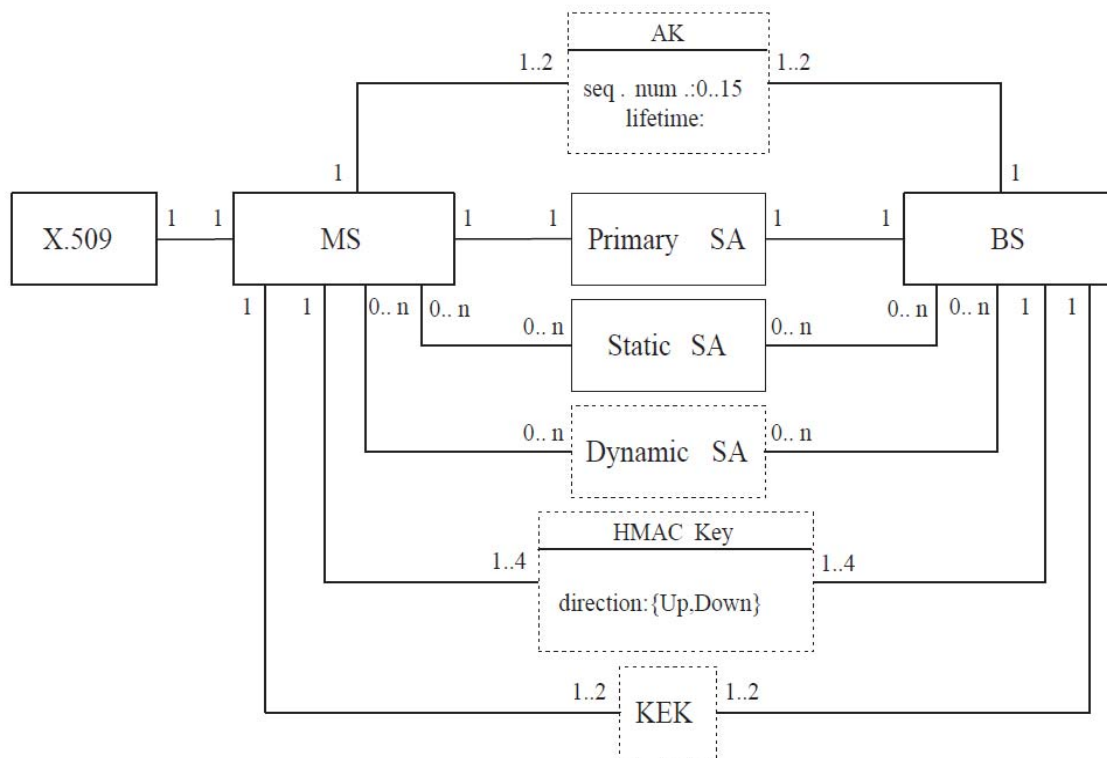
AK
1..2
1..2
seq . num .:0..15
lifetime:
1
1
X.509
1
1
MS
1
1
Primary SA
1
1
BS
1
1
0.. n
0.. n
0.. n
Static SA
0.. n
0.. n
0.. n
1
1
0.. n
Dynamic SA
0.. n
HMAC Key
1..4
1..4
direction:{Up,Down}
1..2
KEK
1..2